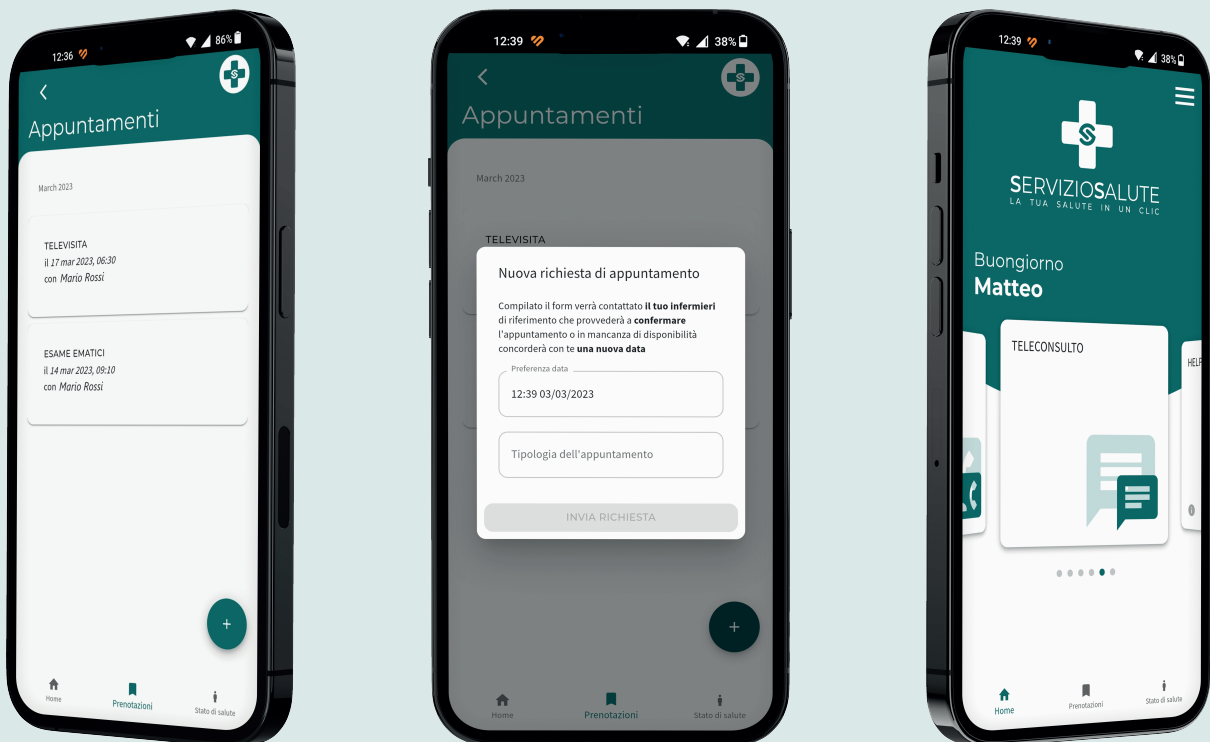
12:36 86%

<

Appuntamenti

March 2023

TELEVISITA
il 17 mar 2023, 06:30
con Mario Rossi

ESAME EMATICI
il 14 mar 2023, 09:10
con Mario Rossi

+

Home Prenotazioni Stato di salute

12:39 38%

<

Appuntamenti

March 2023

TELEVISITA

Nuova richiesta di appuntamento

Compilato il form verrà contattato **il tuo infermieri** di riferimento che provvederà a **confermare** l'appuntamento o in mancanza di disponibilità concorderà con te **una nuova data**

Preferenza data
12:39 03/03/2023

Tipologia dell'appuntamento

INVIA RICHIESTA

+

Home Prenotazioni Stato di salute

12:39 38%

SERVIZIOSALUTE
LA TUA SALUTE IN UN CLIC

Buongiorno
Matteo

TELECONSULTO

HELP

Home Prenotazioni Stato di salute